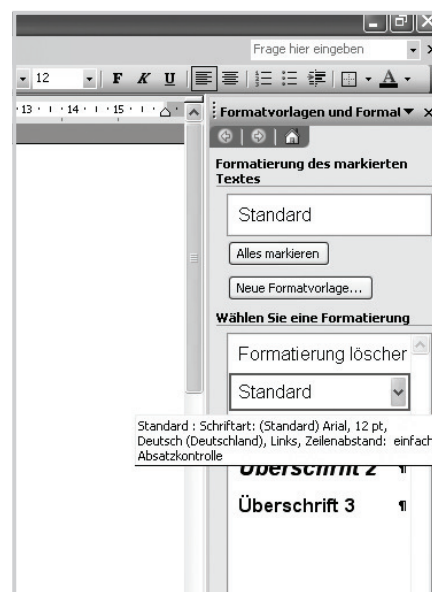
Frage hier eingeben

12

F K U

13 · 14 · 15 ·

Formatvorlagen und Formal ▾ ×

Formatierung des markierten Textes

Standard

Alles markieren

Neue Formatvorlage...

Wählen Sie eine Formatierung

Formatierung löscher

Standard

Standard : Schriftart: (Standard) Arial, 12 pt, Deutsch (Deutschland), Links, Zeilenabstand: einfach Absatzkontrolle

Überschrift 2 ¶

Überschrift 3 ¶